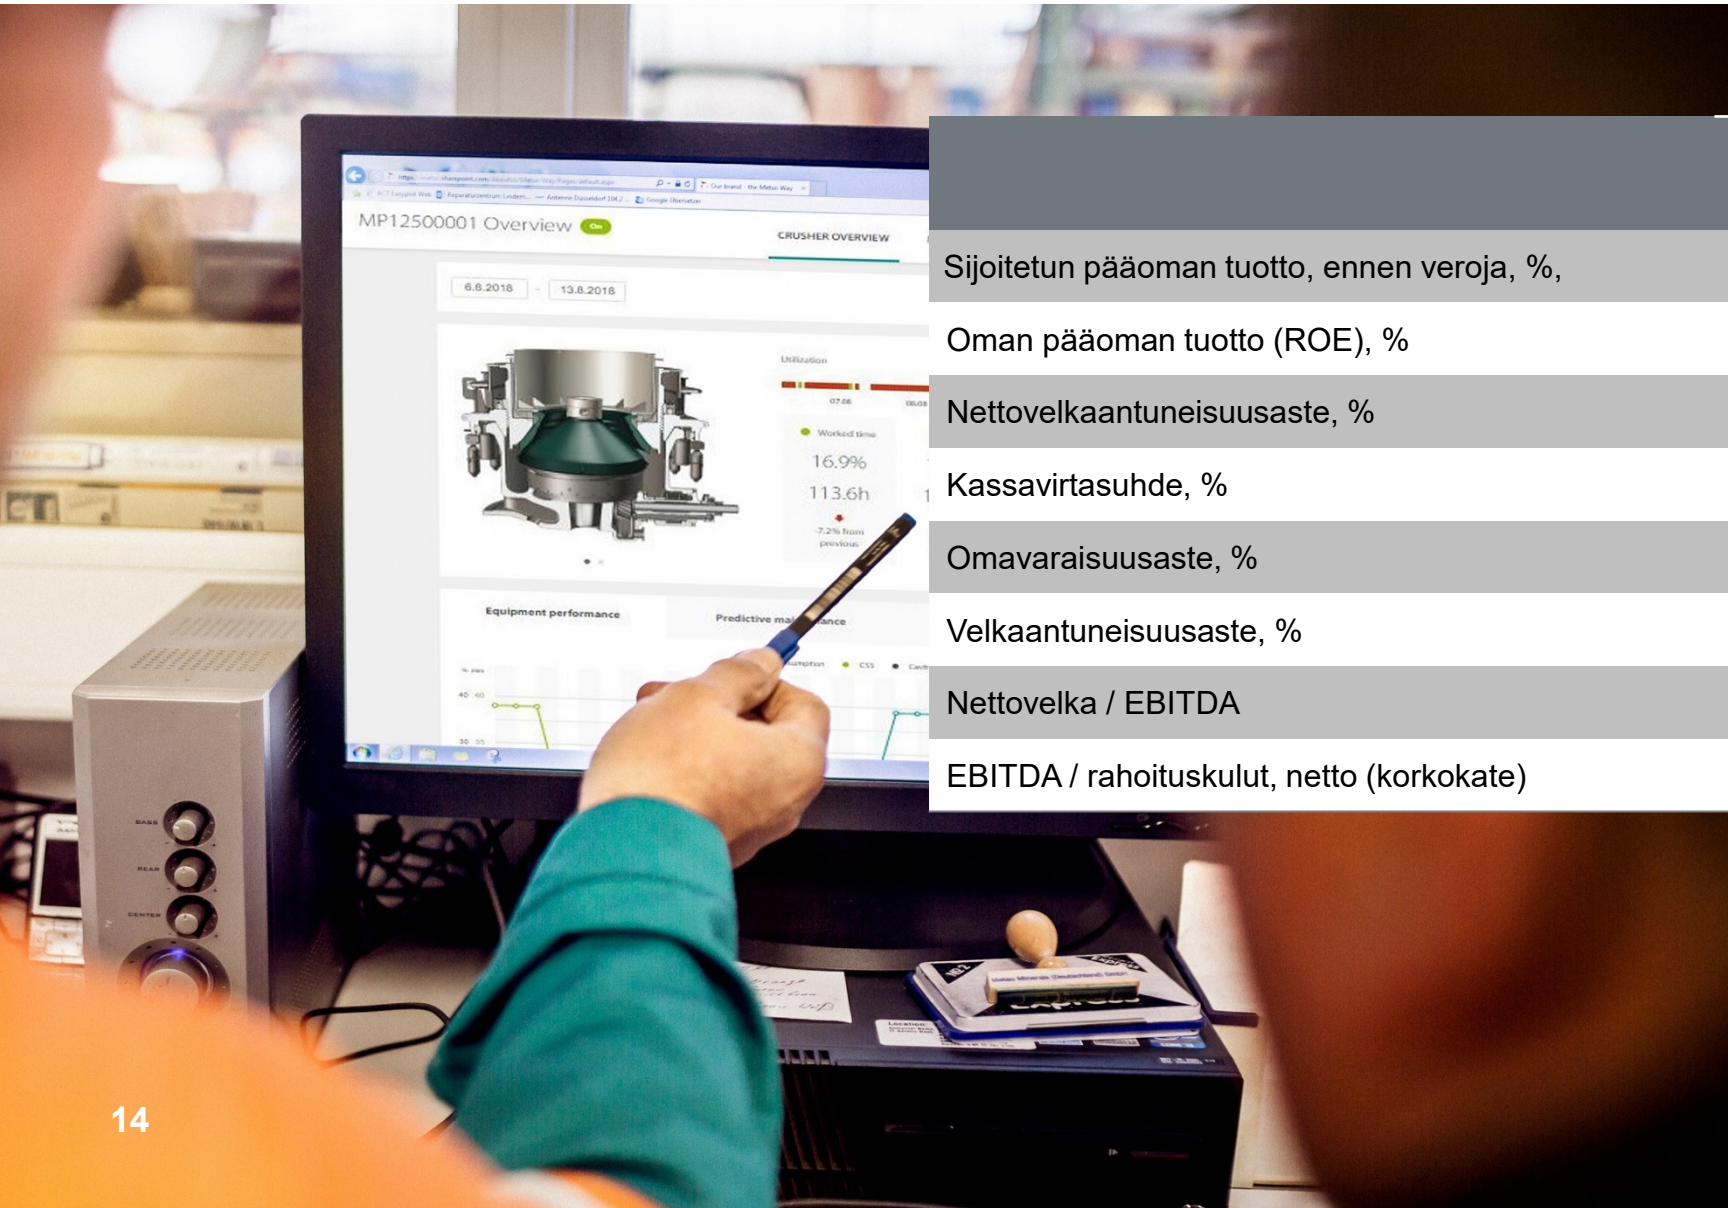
| |
|---|
| Sijoitetun pääoman tuotto, ennen veroja, %, |
| Oman pääoman tuotto (ROE), % |
| Nettovelkaantuneisuusaste, % |
| Kassavirtasuhde, % |
| Omavaraisuusaste, % |
| Velkaantuneisuusaste, % |
| Nettovelka / EBITDA |
| EBITDA / rahoituskulut, netto (korkokate) |

MP12500001 Overview

CRUSHER OVERVIEW

6.6.2018 - 13.8.2018

Utilization

Worked time

16.9%

113.6h

-7.2% from previous

Equipment performance

Predictive maintenance

14